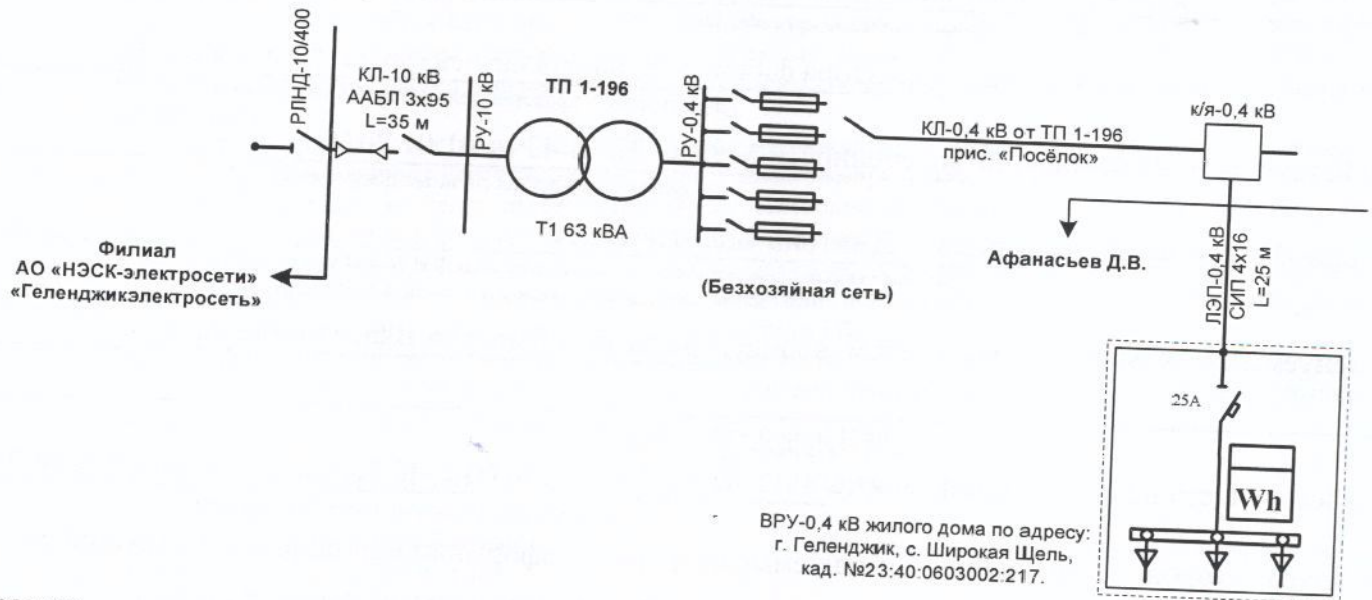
РЛНД-10/400

КЛ-10 кВ
ААБЛ 3х95
L=35 м

РУ-10 кВ

ТП 1-196

РУ-0,4 кВ

Т1 63 кВА

КЛ-0,4 кВ от ТП 1-196
прис. «Посёлок»

к/я-0,4 кВ

Филиал
АО «НЭСК-электросети»
«Геленджикэлектросеть»

(Безхозяйная сеть)

Афанасьев Д.В.

ЛЭП-0,4 кВ
СИП 4х16
L=25 м

25А

Wh

ВРУ-0,4 кВ жилого дома по адресу:
г. Геленджик, с. Широкая Щель,
кад. №23:40:0603002:217.